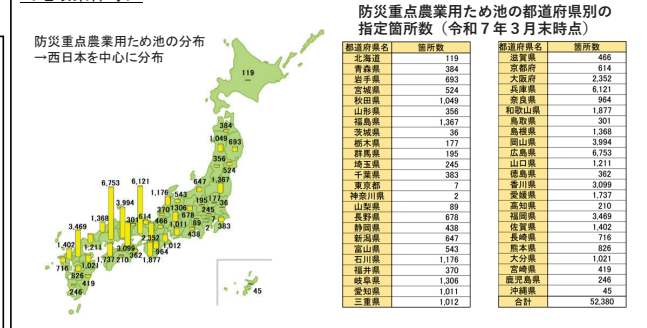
防災重点農業用ため池の分布
→西日本を中心に分布

119
384
693
1,049
524
356
1,367
647
177
195
36
7
2
245
383
543
1,176
6,753
6,121
3,994
370
1,306
678
89
1,368
301
614
466
2,352
964
438
3,469
1,402
3,099
1,012
1,011
826
716
1,737
210
1,877
246
419
1,021
45

防災重点農業用ため池の都道府県別の指定箇所数（令和７年３月末時点）

| 都道府県名 | 箇所数 |
|---|---|
| 北海道 | 119 |
| 青森県 | 384 |
| 岩手県 | 693 |
| 宮城県 | 524 |
| 秋田県 | 1,049 |
| 山形県 | 356 |
| 福島県 | 1,367 |
| 茨城県 | 36 |
| 栃木県 | 177 |
| 群馬県 | 195 |
| 埼玉県 | 245 |
| 千葉県 | 383 |
| 東京都 | 7 |
| 神奈川県 | 2 |
| 山梨県 | 89 |
| 長野県 | 678 |
| 静岡県 | 438 |
| 新潟県 | 647 |
| 富山県 | 543 |
| 石川県 | 1,176 |
| 福井県 | 370 |
| 岐阜県 | 1,306 |
| 愛知県 | 1,011 |
| 三重県 | 1,012 |

| 都道府県名 | 箇所数 |
|---|---|
| 滋賀県 | 466 |
| 京都府 | 614 |
| 大阪府 | 2,352 |
| 兵庫県 | 6,121 |
| 奈良県 | 964 |
| 和歌山県 | 1,877 |
| 鳥取県 | 301 |
| 島根県 | 1,368 |
| 岡山県 | 3,994 |
| 広島県 | 6,753 |
| 山口県 | 1,211 |
| 徳島県 | 362 |
| 香川県 | 3,099 |
| 愛媛県 | 1,737 |
| 高知県 | 210 |
| 福岡県 | 3,469 |
| 佐賀県 | 1,402 |
| 長崎県 | 716 |
| 熊本県 | 826 |
| 大分県 | 1,021 |
| 宮崎県 | 419 |
| 鹿児島県 | 246 |
| 沖縄県 | 45 |
| 合計 | 52,380 |